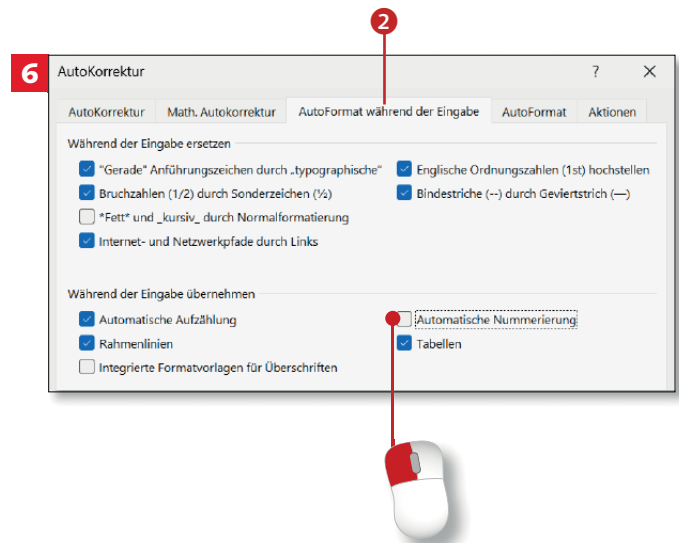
2

6

AutoKorrektur

?

AutoKorrektur | Math. Autokorrektur | AutoFormat während der Eingabe | AutoFormat | Aktionen

Während der Eingabe ersetzen

"Gerade" Anführungszeichen durch „typographische"

Englische Ordnungszahlen (1st) hochstellen

Bruchzahlen (1/2) durch Sonderzeichen (½)

Bindestriche (--) durch Geviertstrich (—)

*Fett* und _kursiv_ durch Normalformatierung

Internet- und Netzwerkpfade durch Links

Während der Eingabe übernehmen

Automatische Aufzählung

Automatische Nummerierung

Rahmenlinien

Tabellen

Integrierte Formatvorlagen für Überschriften